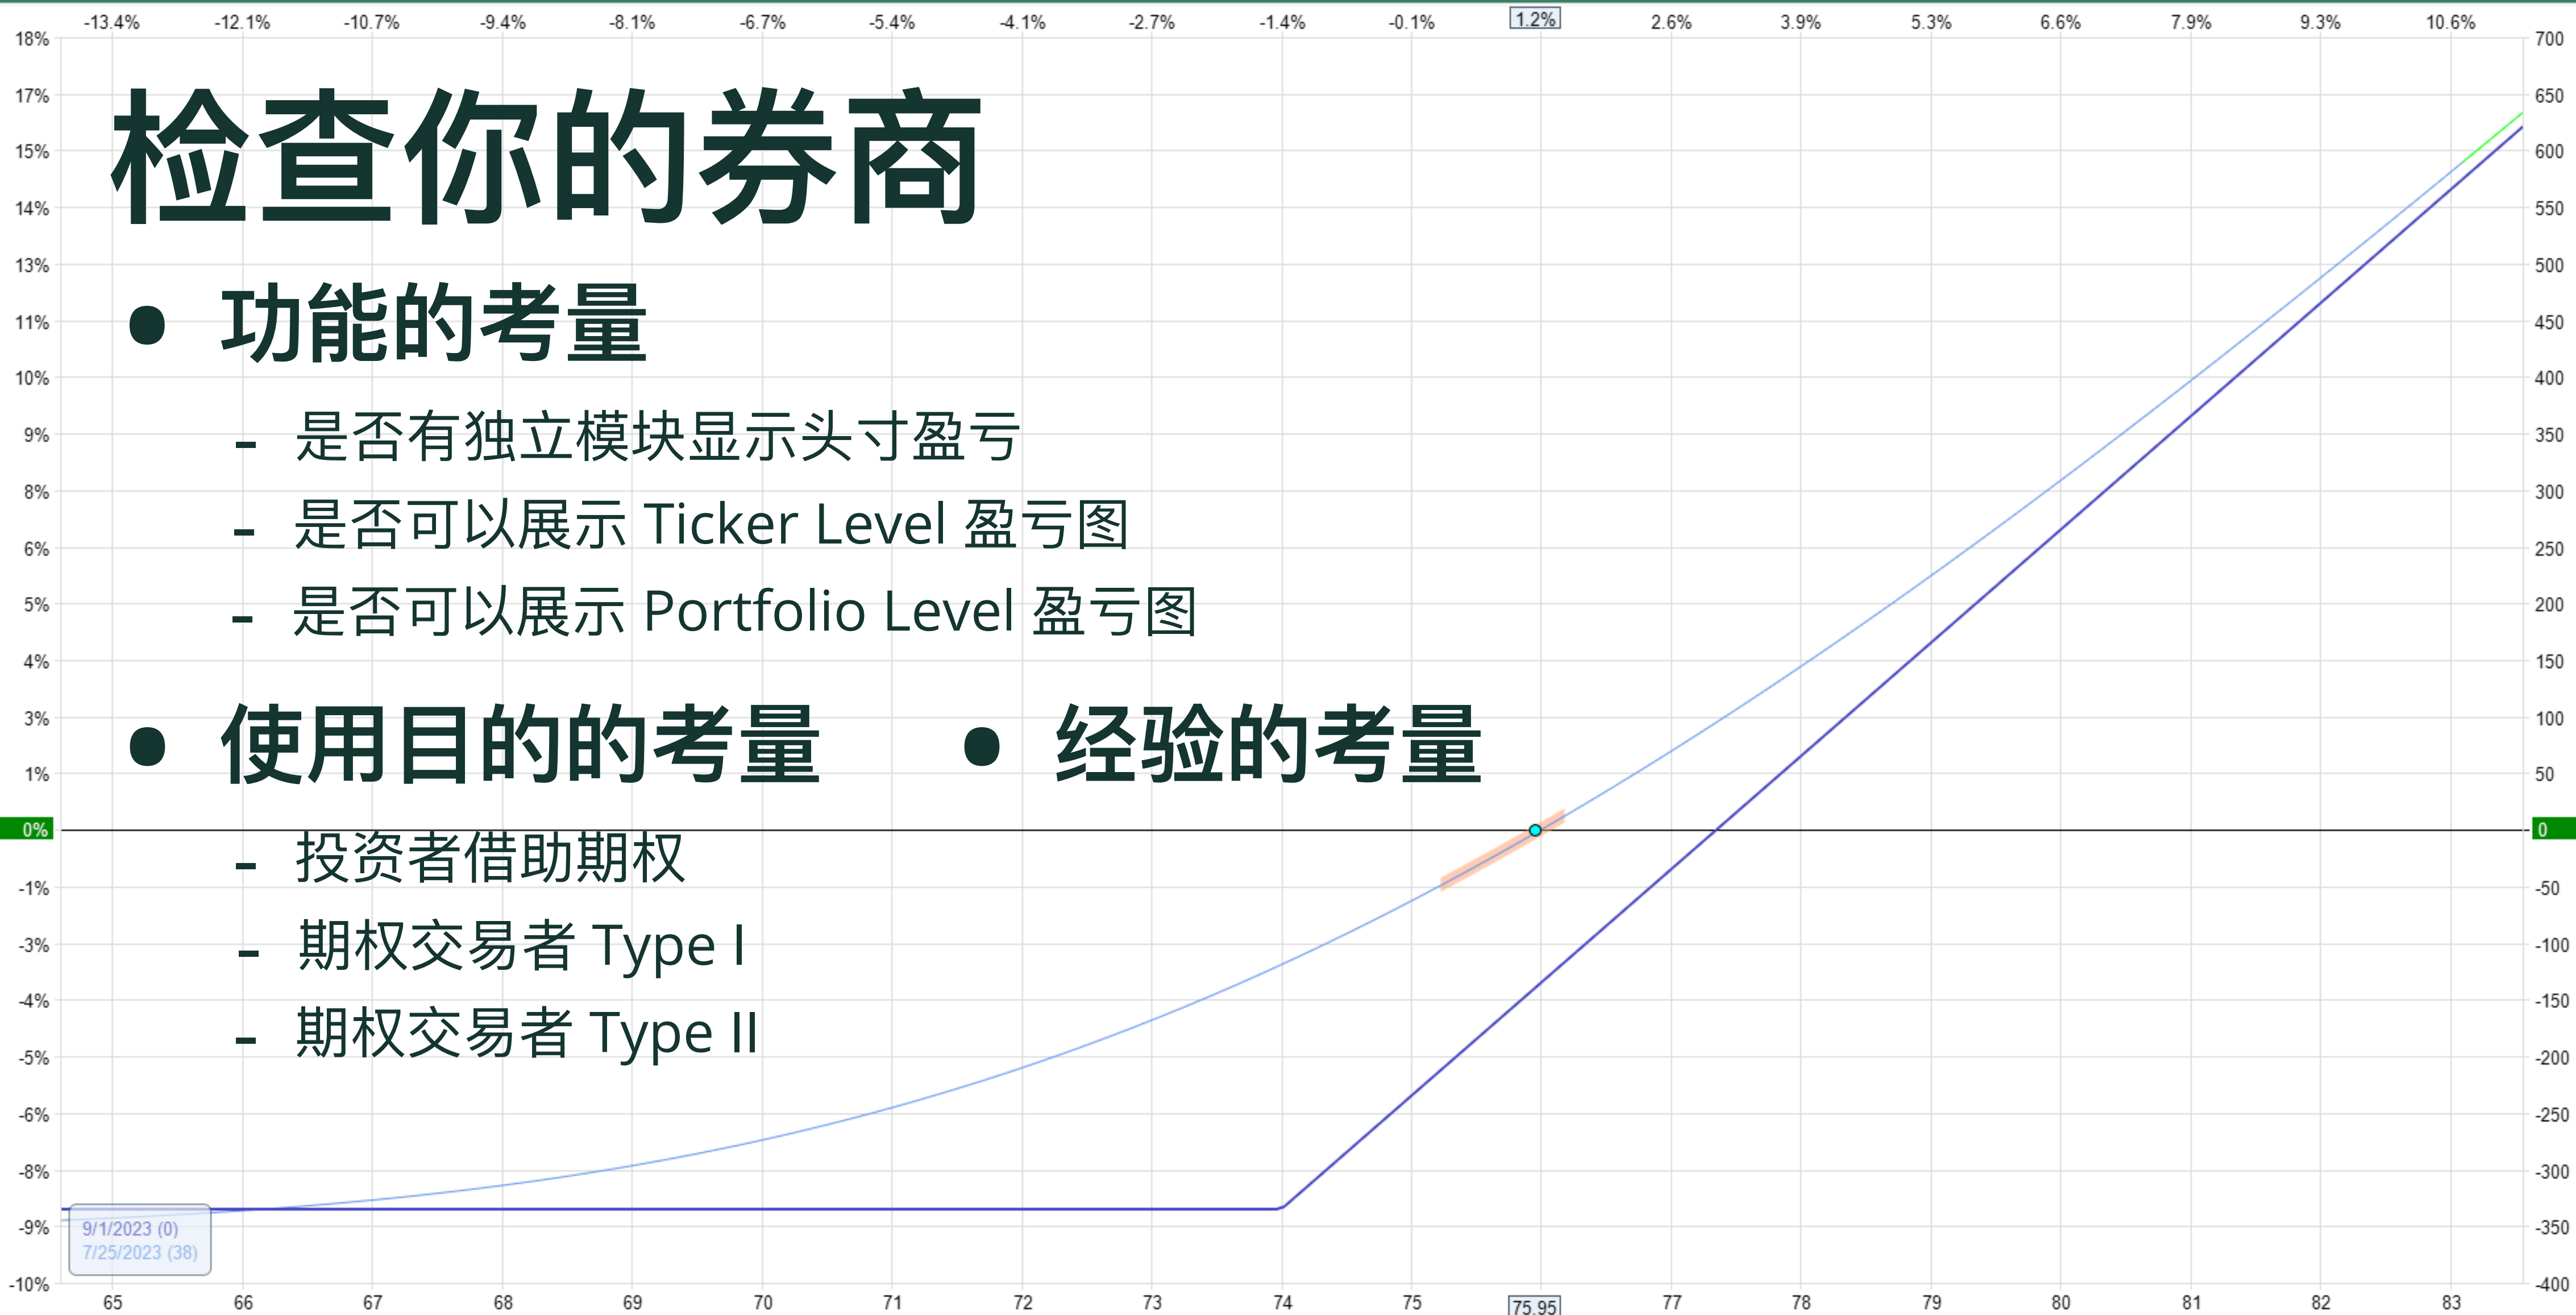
-13.4% -12.1% -10.7% -9.4% -8.1% -6.7% -5.4% -4.1% -2.7% -1.4% -0.1% 1.2% 2.6% 3.9% 5.3% 6.6% 7.9% 9.3% 10.6%

检查你的券商

• 功能的考量
- 是否有独立模块显示头寸盈亏
- 是否可以展示 Ticker Level 盈亏图
- 是否可以展示 Portfolio Level 盈亏图

• 使用目的的考量
- 投资者借助期权
- 期权交易者 Type I
- 期权交易者 Type II

• 经验的考量

18% 17% 15% 14% 13% 11% 10% 9% 8% 6% 5% 4% 3% 1% 0% -1% -3% -4% -5% -6% -8% -9% -10%

700 650 600 550 500 450 400 350 300 250 200 150 100 50 0 -50 -100 -150 -200 -250 -300 -350 -400

9/1/2023 (0)
7/25/2023 (38)

65 66 67 68 69 70 71 72 73 74 75 75.95 77 78 79 80 81 82 83